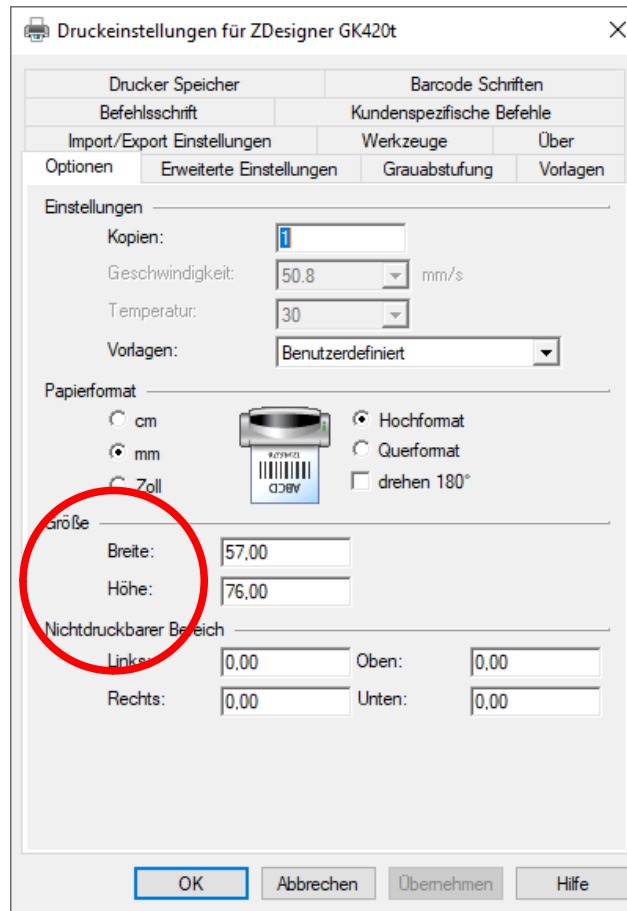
Druckeinstellungen für ZDesigner GK420t

Drucker Speicher | Barcode Schriften
Befehlsschrift | Kundenspezifische Befehle
Import/Export Einstellungen | Werkzeuge | Über
Optionen | Erweiterte Einstellungen | Grauabstufung | Vorlagen

Einstellungen
Kopien: 1
Geschwindigkeit: 50.8 mm/s
Temperatur: 30
Vorlagen: Benutzerdefiniert

Papierformat
cm
mm
Zoll
ABCD
Hochformat
Querformat
drehen 180°

Größe
Breite: 57,00
Höhe: 76,00

Nichtdruckbarer Bereich
Links: 0,00
Oben: 0,00
Rechts: 0,00
Unten: 0,00

OK
Abbrechen
Übernehmen
Hilfe